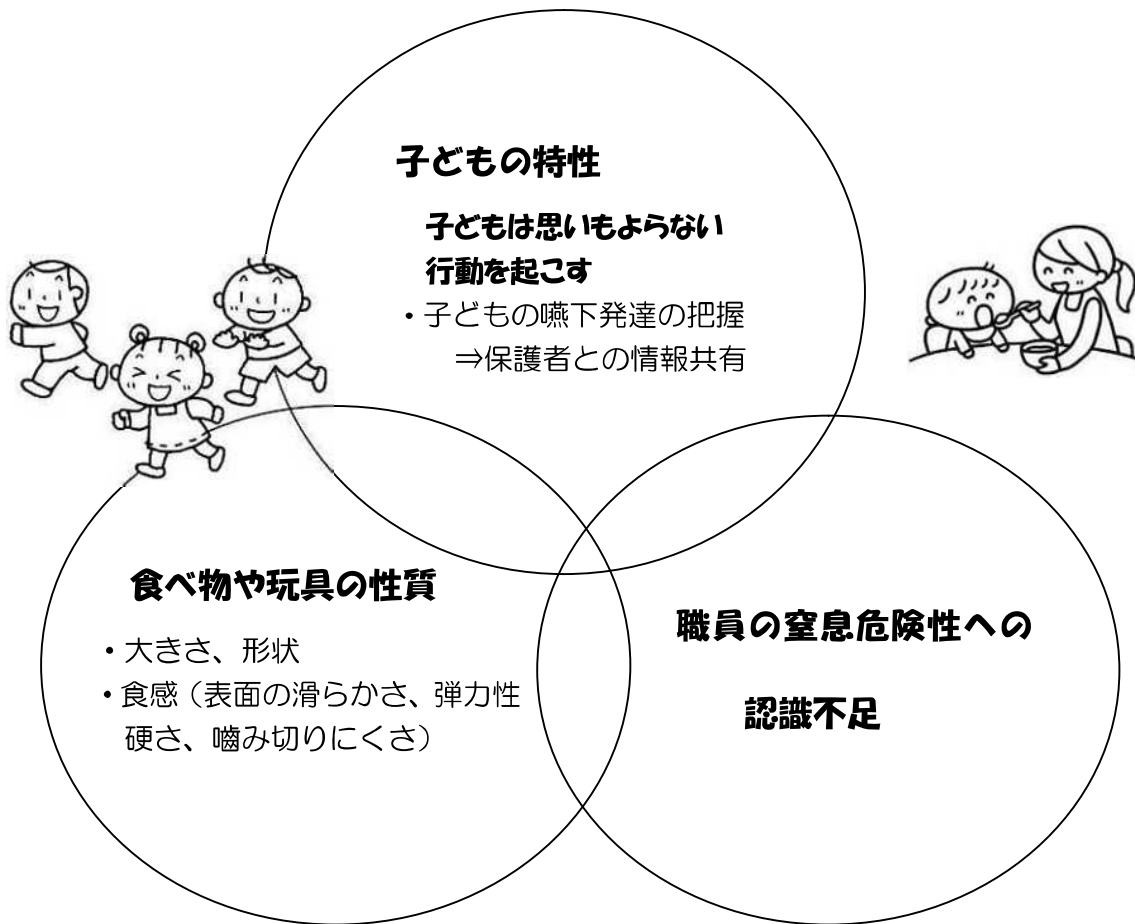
子どもの特性

子どもは思いもよらない行動を起こす

・子どもの嚥下発達の把握
⇒保護者との情報共有

食べ物や玩具の性質

・大きさ、形状
・食感（表面の滑らかさ、弾力性硬さ、噛み切りにくさ）

職員の窒息危険性への

認識不足